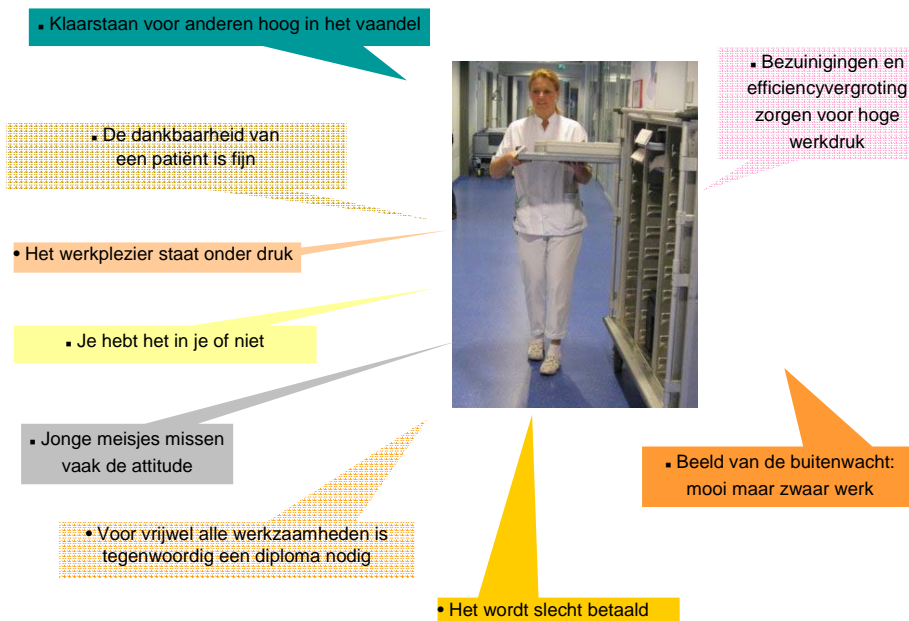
▪ Klaarstaan voor anderen hoog in het vaandel

▪ Bezuinigingen en efficiencyvergroting zorgen voor hoge werkdruk

▪ De dankbaarheid van een patiënt is fijn

• Het werkplezier staat onder druk

▪ Je hebt het in je of niet

▪ Jonge meisjes missen vaak de attitude

▪ Beeld van de buitenwacht: mooi maar zwaar werk

• Voor vrijwel alle werkzaamheden is tegenwoordig een diploma nodig

• Het wordt slecht betaald